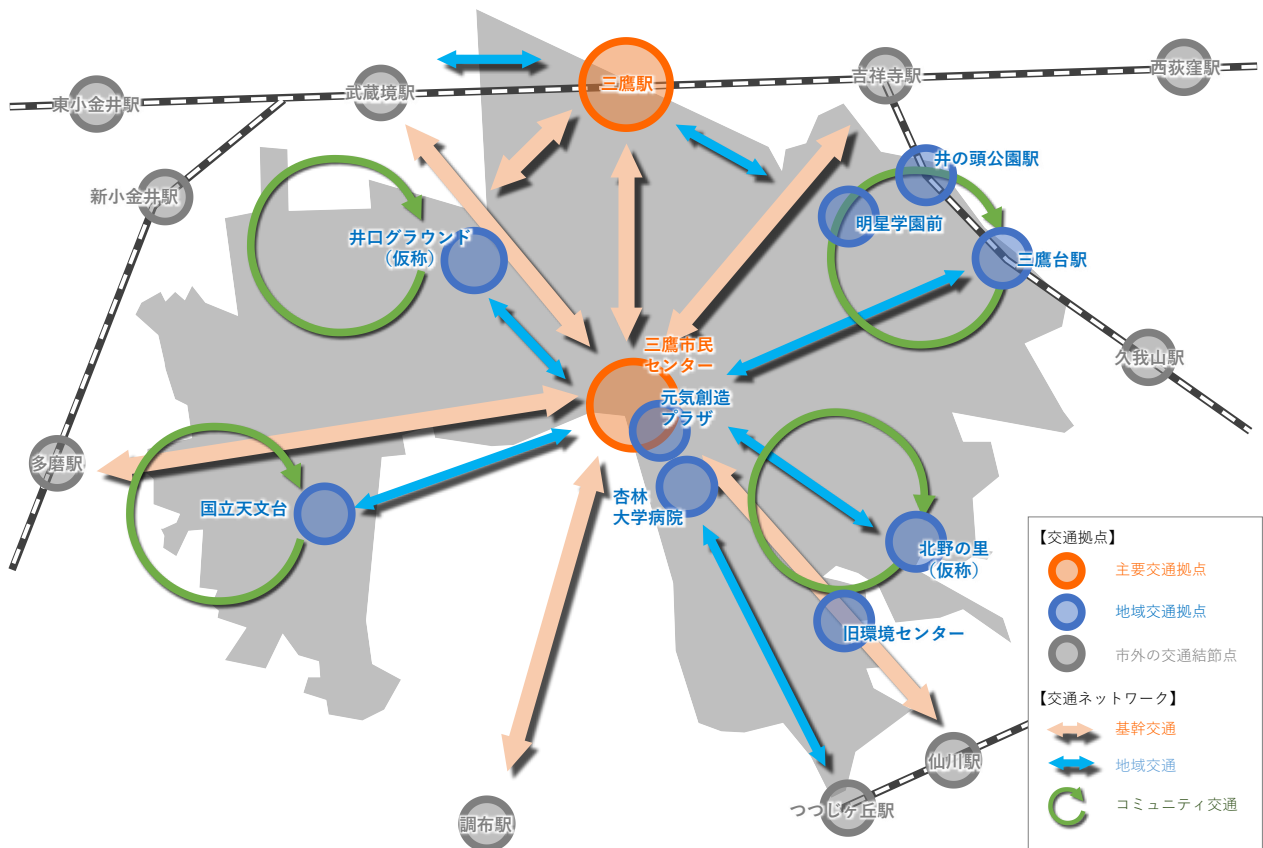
三鷹駅

東小金井駅

武蔵境駅

吉祥寺駅

西荻窪駅

新小金井駅

井の頭公園駅

明星学園前

三鷹台駅

井口グラウンド
（仮称）

三鷹市民
センター

元気創造
プラザ

久我山駅

多磨駅

国立天文台

杏林
大学病院

北野の里
（仮称）

旧環境センター

仙川駅

つつじヶ丘駅

調布駅

【交通拠点】
主要交通拠点
地域交通拠点
市外の交通結節点

【交通ネットワーク】
基幹交通
地域交通
コミュニティ交通